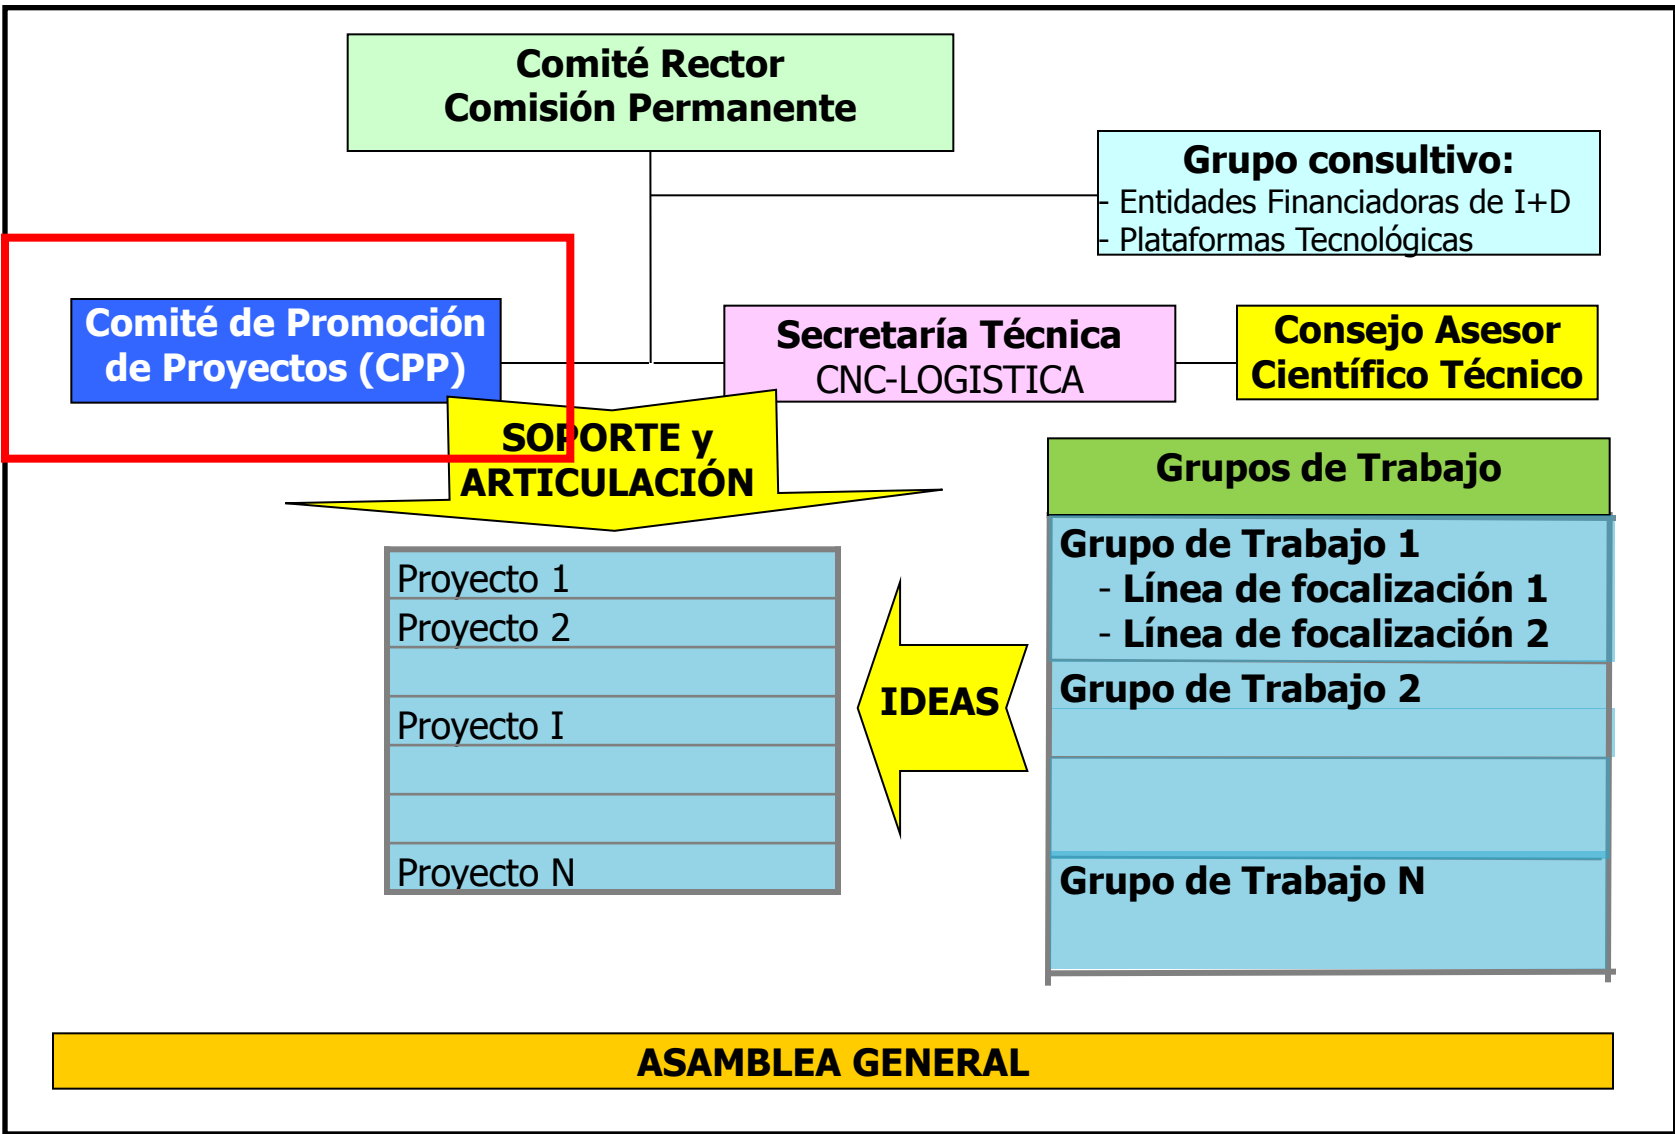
Comité Rector
Comisión Permanente

Grupo consultivo:
- Entidades Financiadoras de I+D
- Plataformas Tecnológicas

Comité de Promoción de Proyectos (CPP)

Secretaría Técnica
CNC-LOGISTICA

Consejo Asesor Científico Técnico

SOPORTE y ARTICULACIÓN

Grupos de Trabajo

Grupo de Trabajo 1
- Línea de focalización 1
- Línea de focalización 2

Grupo de Trabajo 2

Grupo de Trabajo N

Proyecto 1
Proyecto 2
Proyecto I
Proyecto N

IDEAS

ASAMBLEA GENERAL